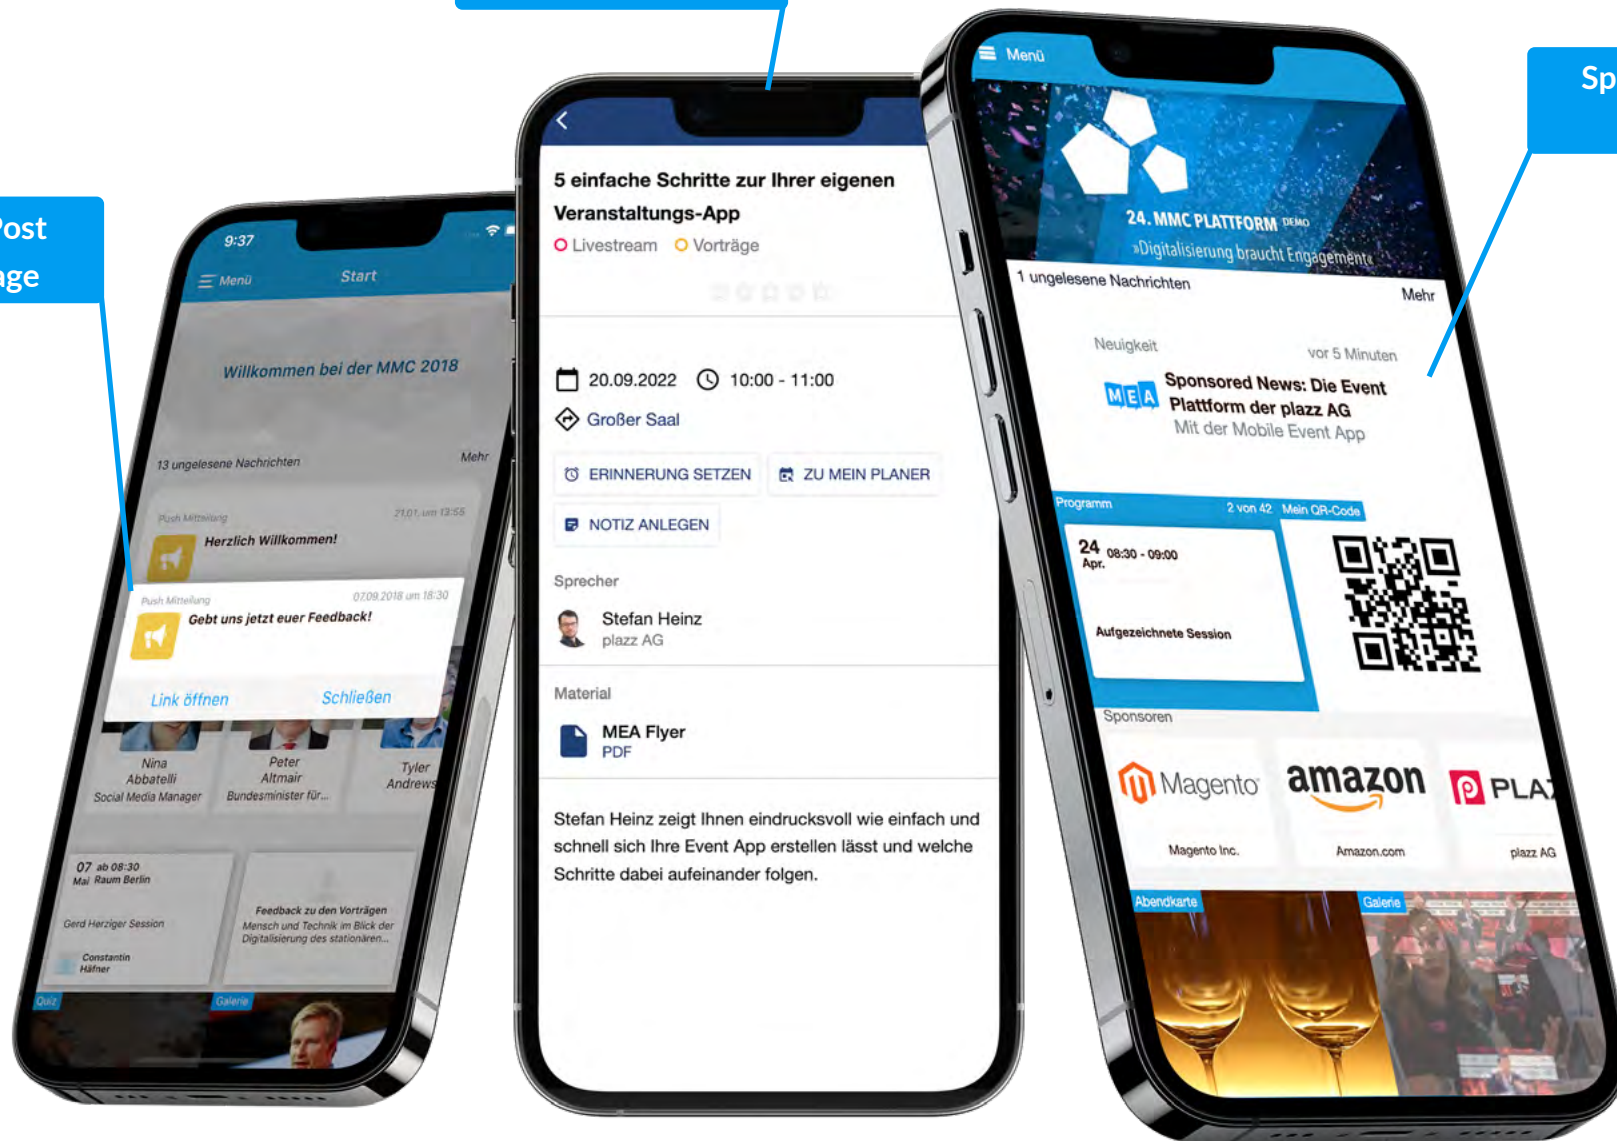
Post
age

Sp

9:37
Menü
Start
Willkommen bei der MMC 2018
13 ungelesene Nachrichten
Mehr
Push Mitteilung
21.01. um 13:55
Herzlich Willkommen!
Push Mitteilung
07.09.2018 um 18:30
Gebt uns jetzt euer Feedback!
Link öffnen
Schließen
Nina Abbatelli
Social Media Manager
Peter Altmair
Bundesminister für...
Tyler Andrews
07 Mai
ab 08:30
Raum Berlin
Gerd Herziger Session
Constantin Häfner
Feedback zu den Vorträgen
Mensch und Technik im Blick der Digitalisierung des stationären...
Quiz
Galerie

5 einfache Schritte zur Ihrer eigenen Veranstaltungs-App
Livestream
Vorträge
20.09.2022
10:00 - 11:00
Großer Saal
ERINNERUNG SETZEN
ZU MEIN PLANER
NOTIZ ANLEGEN
Sprecher
Stefan Heinz
plazz AG
Material
MEA Flyer
PDF
Stefan Heinz zeigt Ihnen eindrucksvoll wie einfach und schnell sich Ihre Event App erstellen lässt und welche Schritte dabei aufeinander folgen.

Menü
24. MMC PLATTFORM DEMO
»Digitalisierung braucht Engagement«
1 ungelesene Nachrichten
Mehr
Neuigkeit
vor 5 Minuten
MEA
Sponsored News: Die Event Plattform der plazz AG
Mit der Mobile Event App
Programm
2 von 42
Mein QR-Code
24 Apr.
08:30 - 09:00
Aufgezeichnete Session
Sponsoren
Magento
Magento Inc.
amazon
Amazon.com
PLA
plazz AG
Abendkarte
Galerie